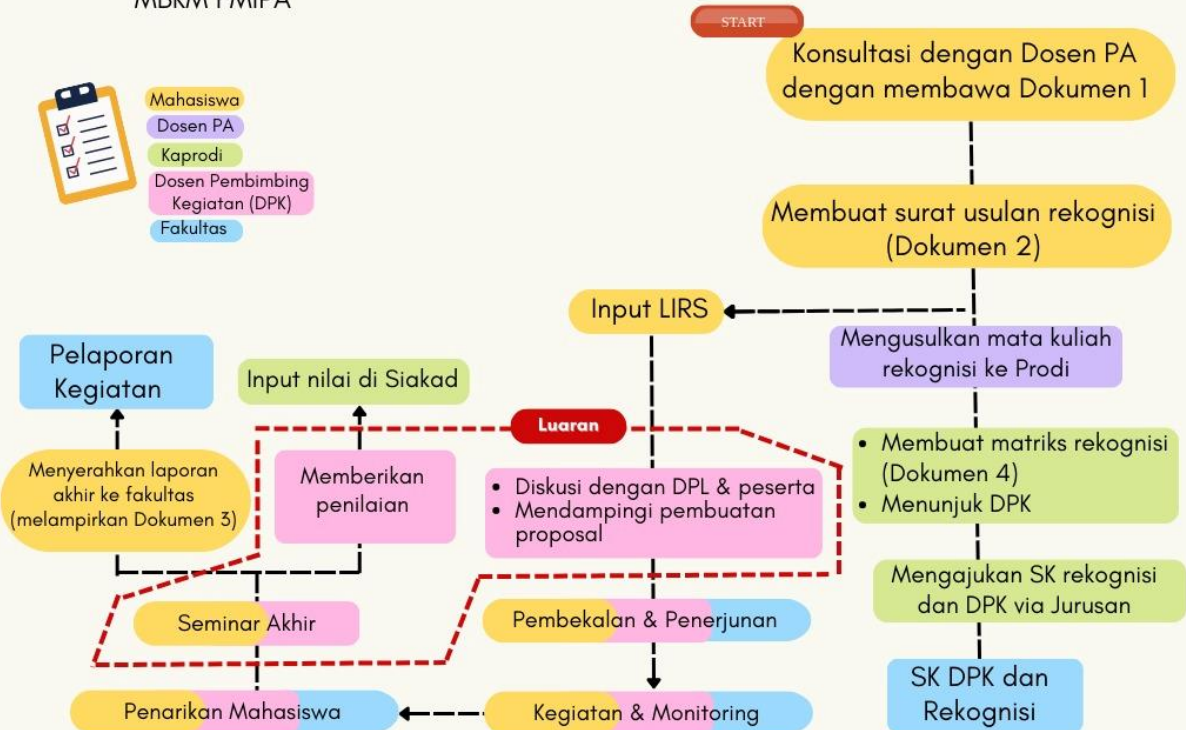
MBKM FMIPA

Mahasiswa
Dosen PA
Kaprodi
Dosen Pembimbing Kegiatan (DPK)
Fakultas

START

Konsultasi dengan Dosen PA dengan membawa Dokumen 1

Membuat surat usulan rekognisi (Dokumen 2)

Input LIRS

Mengusulkan mata kuliah rekognisi ke Prodi

Pelaporan Kegiatan

Input nilai di Siakad

Luaran

• Membuat matriks rekognisi (Dokumen 4)
• Menunjuk DPK

Menyerahkan laporan akhir ke fakultas (melampirkan Dokumen 3)

Memberikan penilaian

• Diskusi dengan DPL & peserta
• Mendampingi pembuatan proposal

Mengajukan SK rekognisi dan DPK via Jurusan

Seminar Akhir

Pembekalan & Penerjunan

SK DPK dan Rekognisi

Penarikan Mahasiswa

Kegiatan & Monitoring